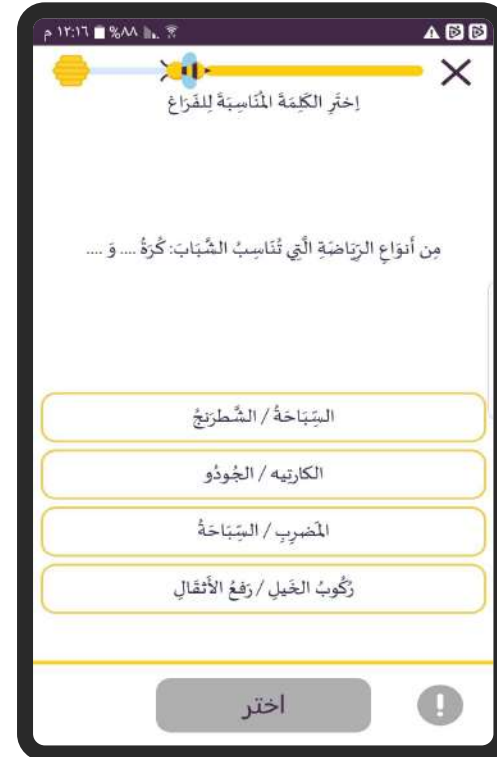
١٢:١٦ م %٨٨

إِخْتَرِ الكَلِمَةَ المُنَاسِبَةَ لِلفَرَاغِ

مِن أَنوَاعِ الرِيَاضَةِ الَّتِي تُنَاسِبُ الشَّبَاب: كُرَةُ .... وَ ....

السِّبَاحَةُ / الشَّطرَنجُ

الكارتيه / الجُودُو

المَضرِبِ / السِّبَاحَةُ

رُكُوبُ الخَيلِ / رَفعُ الأَثقَالِ

اختر